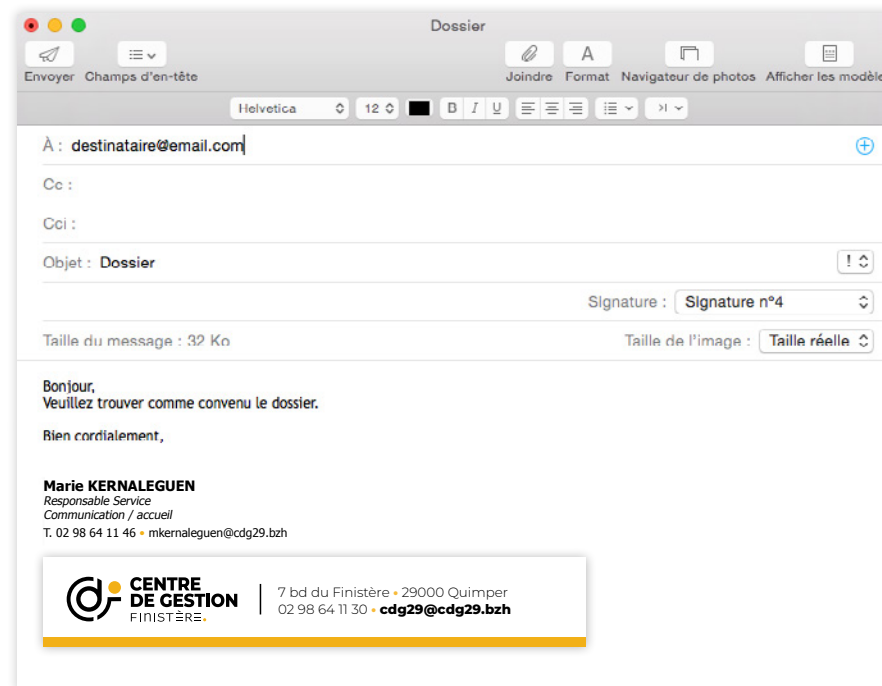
Dossier

Envoyer Champs d'en-tête

Joindre Format Navigateur de photos Afficher les modèle

Helvetica 12 B I U

À : destinataire@email.com

Cc :

Cci :

Objet : Dossier

Signature : Signature n°4

Taille du message : 32 Ko

Taille de l'image : Taille réelle

Bonjour,
Veuillez trouver comme convenu le dossier.

Bien cordialement,

Marie KERNALEGUEN
Responsable Service
Communication / accueil
T. 02 98 64 11 46 • mkernaleguen@cdg29.bzh

CENTRE DE GESTION FINISTÈRE

7 bd du Finistère • 29000 Quimper
02 98 64 11 30 • cdg29@cdg29.bzh